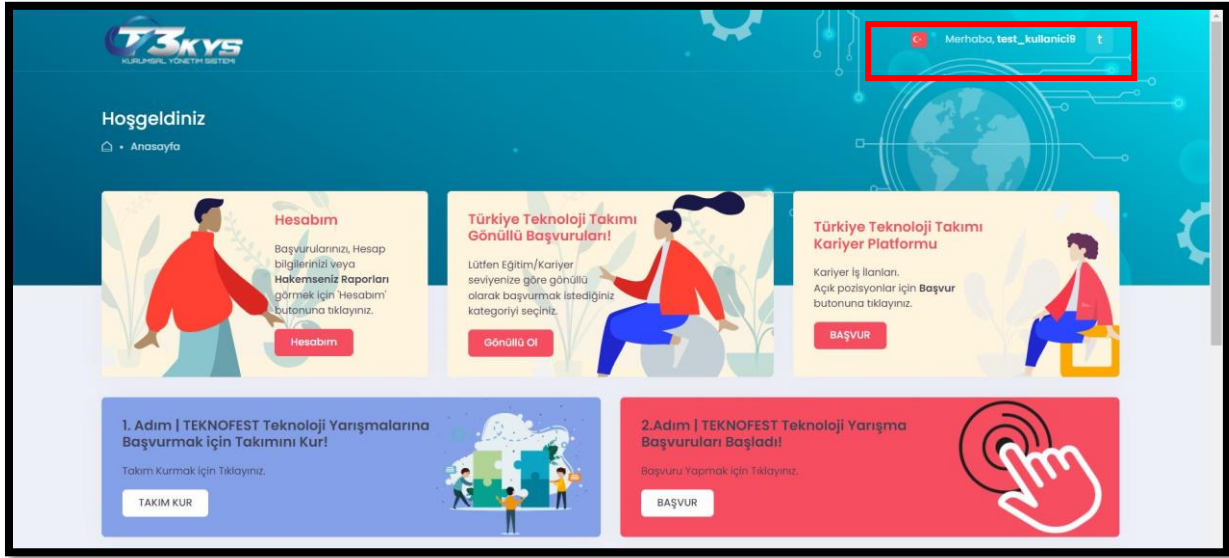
T3KYS
KURUMSAL YÖNETİM SİSTEMİ

Merhaba, **test_kullanici9** t

Hoşgeldiniz

Anasayfa

Hesabım

Başvurularınızı, Hesap bilgilerinizi veya **Hakemseniz Raporları** görmek için 'Hesabım' butonuna tıklayınız.

Hesabım

Türkiye Teknoloji Takımı Gönüllü Başvuruları!

Lütfen Eğitim/Kariyer seviyenize göre gönüllü olarak başvurmak istediğiniz kategoriyi seçiniz.

Gönüllü Ol

Türkiye Teknoloji Takımı Kariyer Platformu

Kariyer İş İlanları.
Açık pozisyonlar için **Başvur** butonuna tıklayınız.

BAŞVUR

1. Adım | TEKNOFEST Teknoloji Yarışmalarına Başvurmak için Takımını Kur!

Takım Kurmak için Tıklayınız.

TAKIM KUR

2.Adım | TEKNOFEST Teknoloji Yarışma Başvuruları Başladı!

Başvuru Yapmak için Tıklayınız.

BAŞVUR